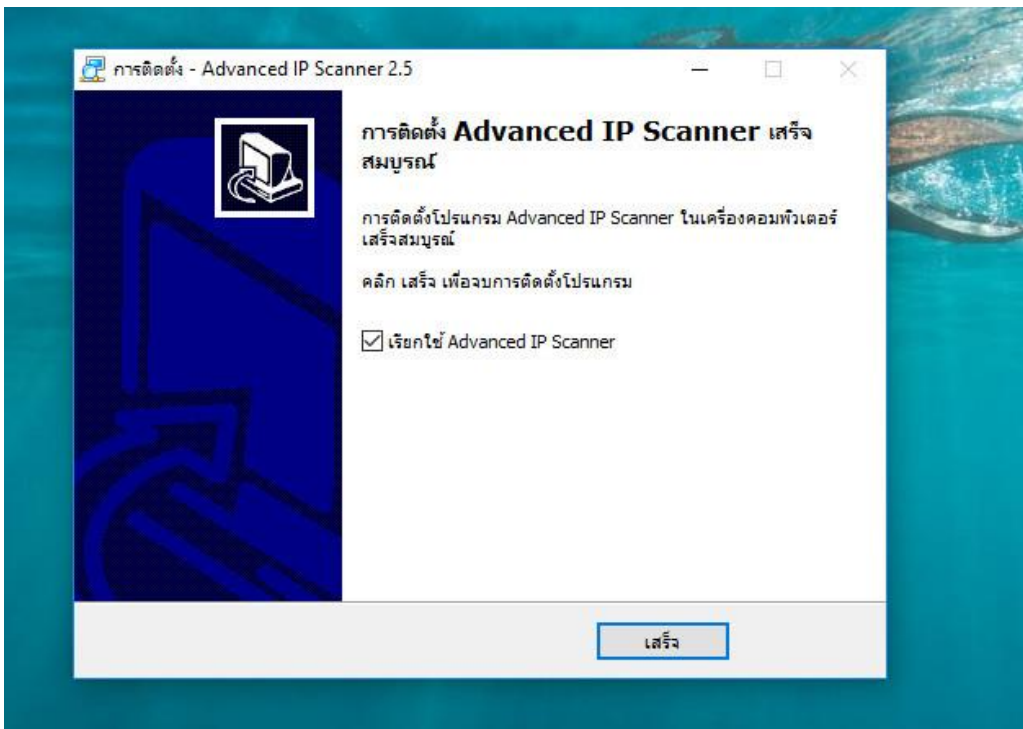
การติดตั้ง - Advanced IP Scanner 2.5

การติดตั้ง Advanced IP Scanner เสร็จสมบูรณ์

การติดตั้งโปรแกรม Advanced IP Scanner ในเครื่องคอมพิวเตอร์เสร็จสมบูรณ์

คลิก เสร็จ เพื่อจบการติดตั้งโปรแกรม

☑ เรียกใช้ Advanced IP Scanner

เสร็จ